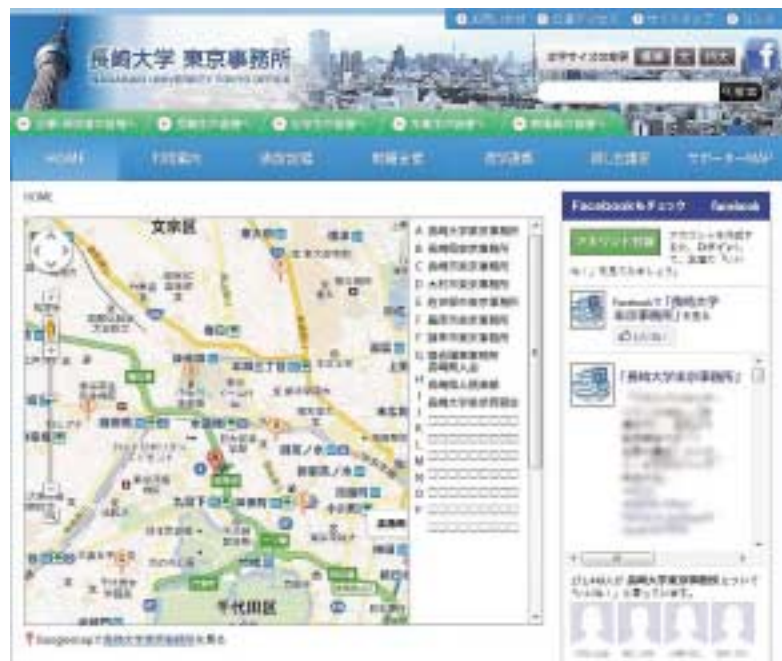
長崎大学 東京事務所
NAGASAKI UNIVERSITY TOKYO OFFICE

HOME

文京区

千代田区

A 長崎大学東京事務所
B 長崎県東京事務所
C 長崎市東京事務所
D 大村市東京事務所
E 佐世保市東京事務所
F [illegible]
G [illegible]
H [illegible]
I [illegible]

Facebookもチェック facebook

アカウント登録

「長崎大学東京事務所」

Google map で長崎大学東京事務所を見る